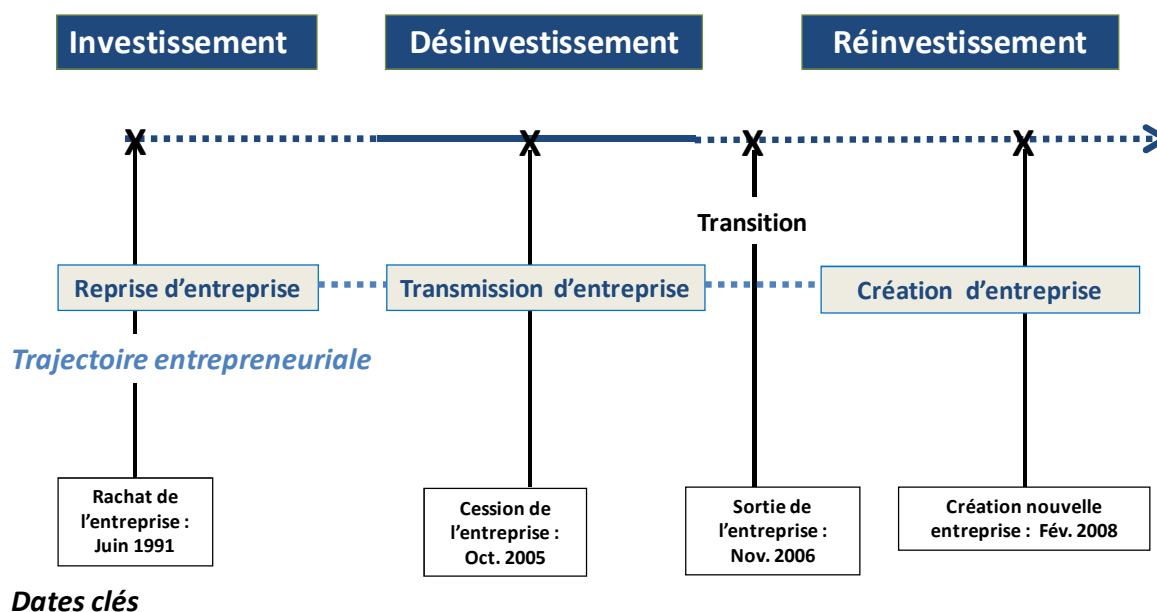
Investissement

Désinvestissement

Réinvestissement

X

X

X

X

Transition

Reprise d'entreprise

Transmission d'entreprise

Création d'entreprise

Trajectoire entrepreneuriale

Rachat de l'entreprise : Juin 1991

Cession de l'entreprise : Oct. 2005

Sortie de l'entreprise : Nov. 2006

Création nouvelle entreprise : Fév. 2008

Dates clés